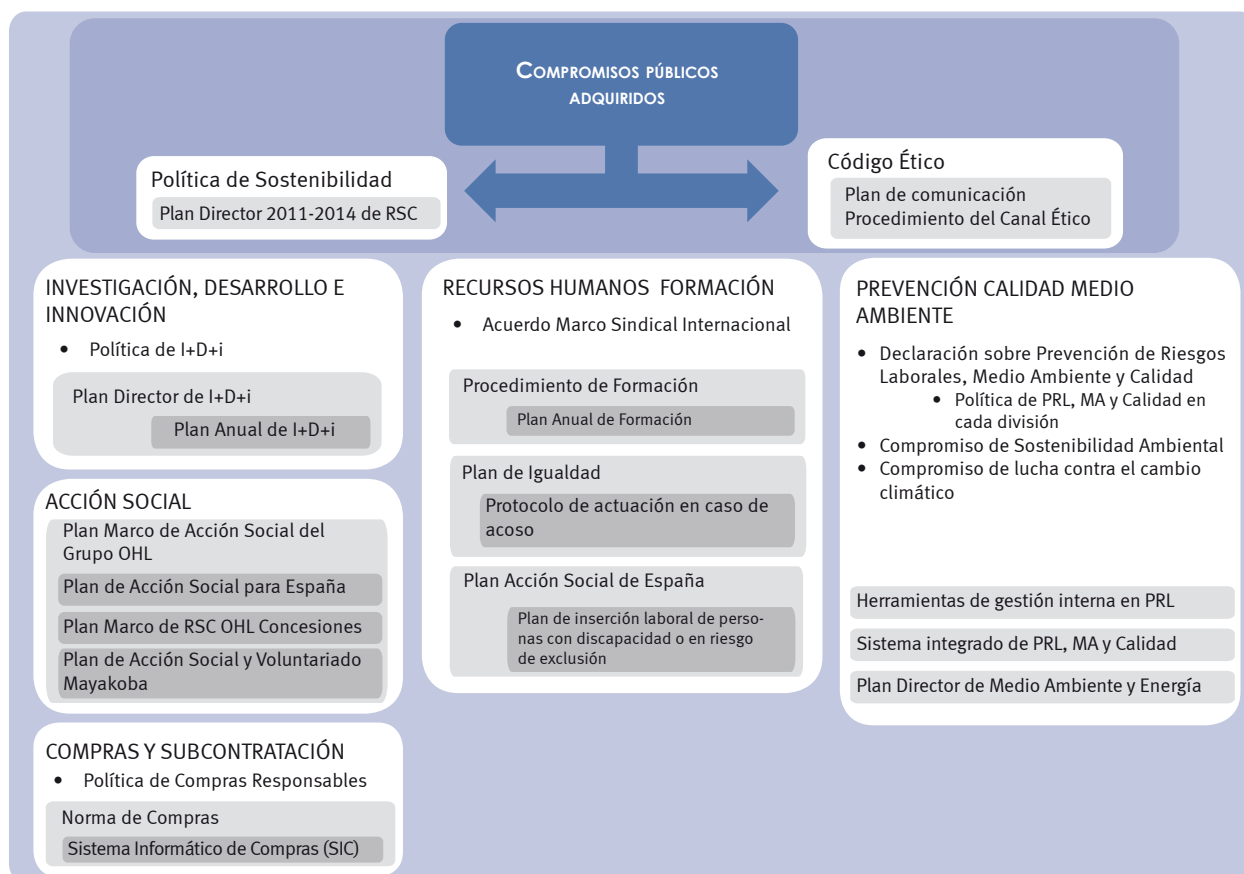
COMPROMISOS PÚBLICOS ADQUIRIDOS

Política de Sostenibilidad

Plan Director 2011-2014 de RSC

Código Ético

Plan de comunicación
Procedimiento del Canal Ético

INVESTIGACIÓN, DESARROLLO E INNOVACIÓN

• Política de I+D+i

Plan Director de I+D+i

Plan Anual de I+D+i

ACCIÓN SOCIAL

Plan Marco de Acción Social del Grupo OHL

Plan de Acción Social para España

Plan Marco de RSC OHL Concesiones

Plan de Acción Social y Voluntariado Mayakoba

COMPRAS Y SUBCONTRATACIÓN

• Política de Compras Responsables

Norma de Compras

Sistema Informático de Compras (SIC)

RECURSOS HUMANOS FORMACIÓN

• Acuerdo Marco Sindical Internacional

Procedimiento de Formación

Plan Anual de Formación

Plan de Igualdad

Protocolo de actuación en caso de acoso

Plan Acción Social de España

Plan de inserción laboral de personas con discapacidad o en riesgo de exclusión

PREVENCIÓN CALIDAD MEDIO AMBIENTE

• Declaración sobre Prevención de Riesgos Laborales, Medio Ambiente y Calidad
• Política de PRL, MA y Calidad en cada división
• Compromiso de Sostenibilidad Ambiental
• Compromiso de lucha contra el cambio climático

Herramientas de gestión interna en PRL

Sistema integrado de PRL, MA y Calidad

Plan Director de Medio Ambiente y Energía